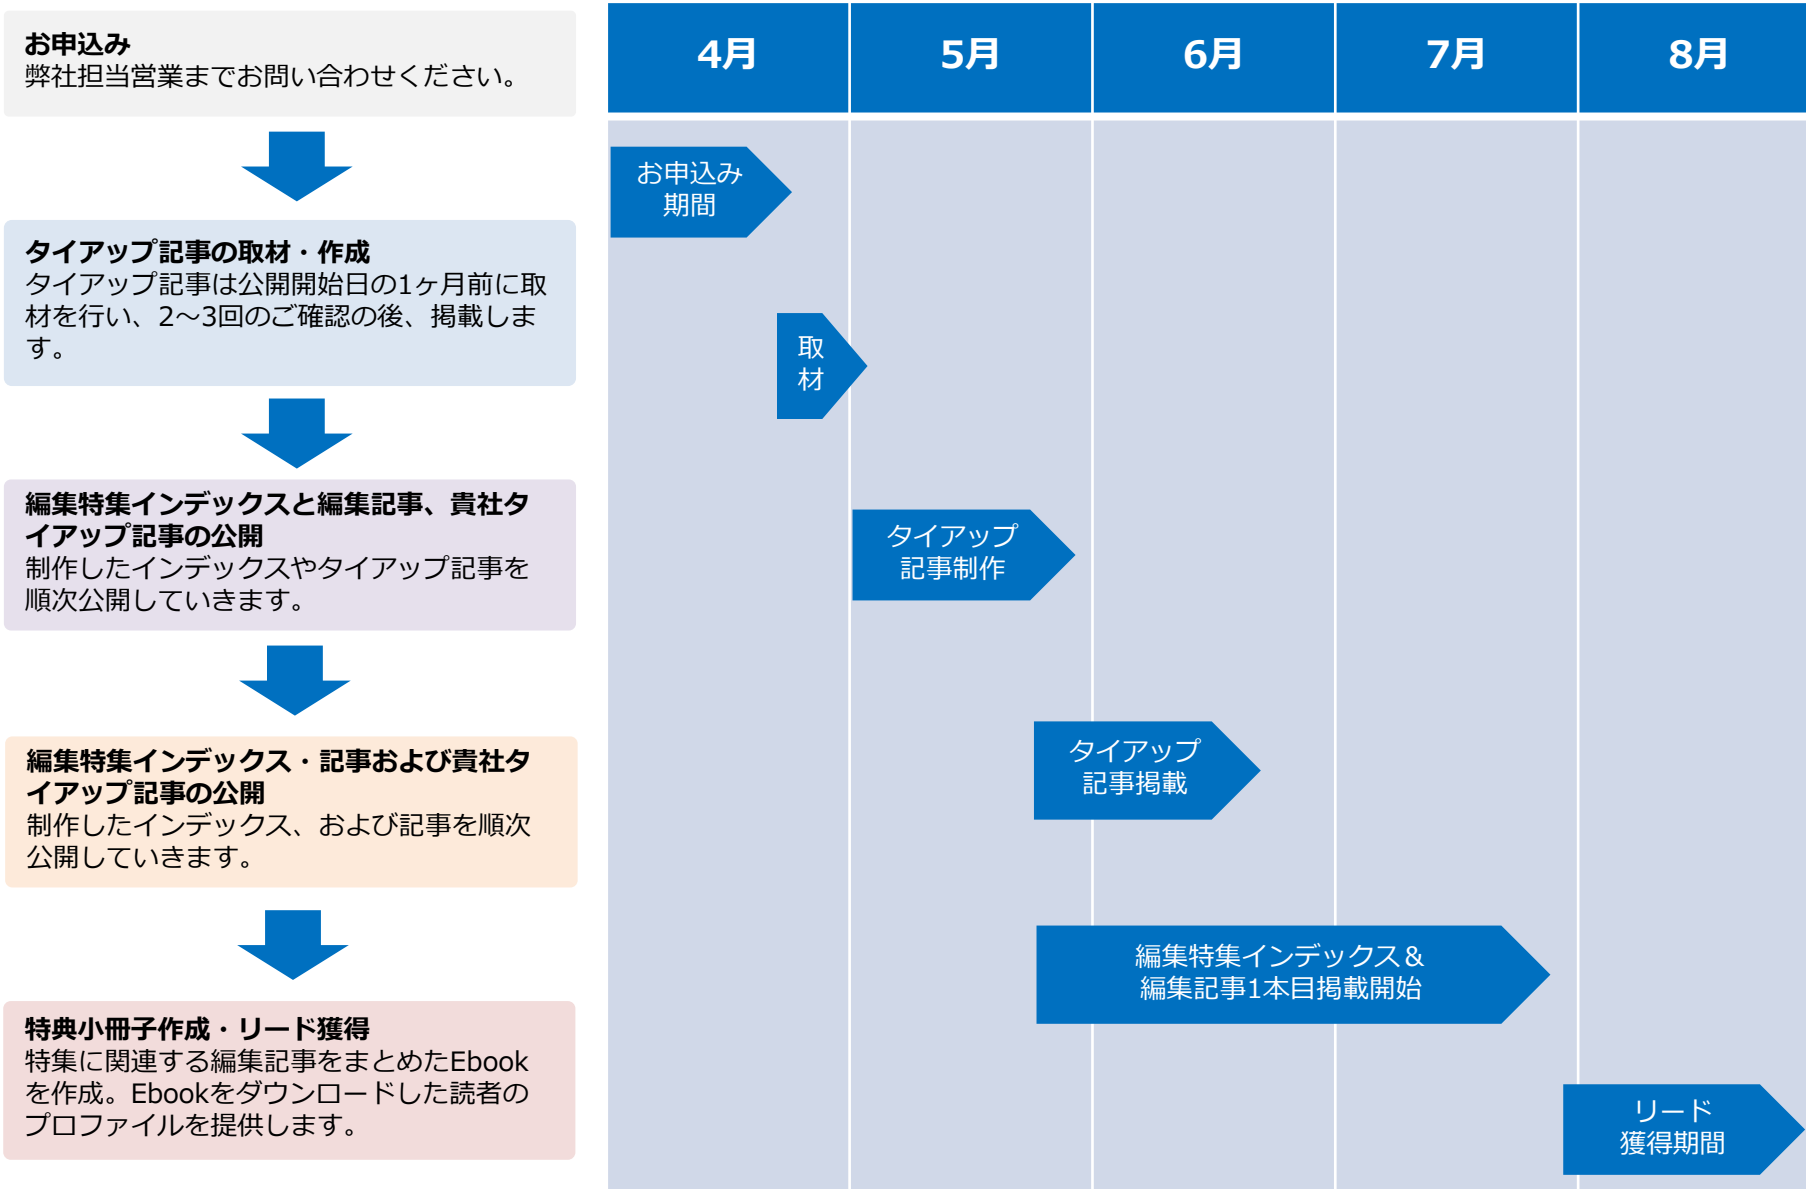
**お申込み**
弊社担当営業までお問い合わせください。

**タイアップ記事の取材・作成**
タイアップ記事は公開開始日の1ヶ月前に取材を行い、2～3回のご確認の後、掲載します。

**編集特集インデックスと編集記事、貴社タイアップ記事の公開**
制作したインデックスやタイアップ記事を順次公開していきます。

**編集特集インデックス・記事および貴社タイアップ記事の公開**
制作したインデックス、および記事を順次公開していきます。

**特典小冊子作成・リード獲得**
特集に関連する編集記事をまとめたEbookを作成。Ebookをダウンロードした読者のプロファイルを提供します。

4月
5月
6月
7月
8月

お申込み期間

取材

タイアップ記事制作

タイアップ記事掲載

編集特集インデックス＆編集記事1本目掲載開始

リード獲得期間